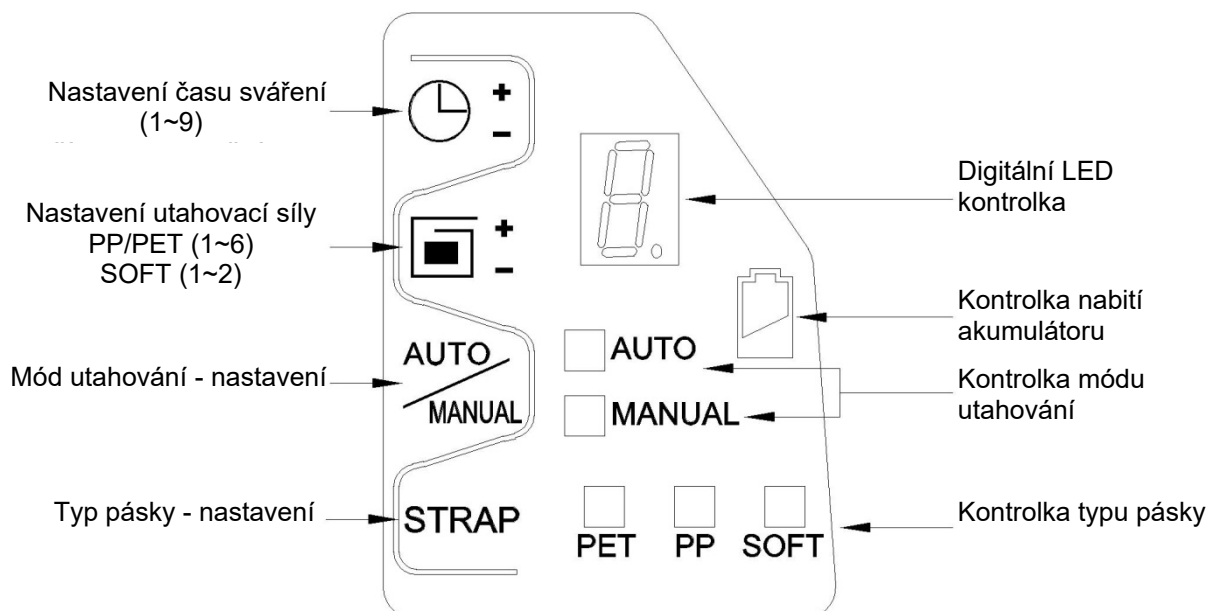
Nastavení času sváření (1~9)

+
−

Digitální LED kontrolka

Nastavení utahovací síly PP/PET (1~6) SOFT (1~2)

+
−

Kontrolka nabití akumulátoru

AUTO

Mód utahování - nastavení

AUTO
MANUAL

MANUAL

Kontrolka módu utahování

Typ pásky - nastavení

STRAP

PET PP SOFT

Kontrolka typu pásky